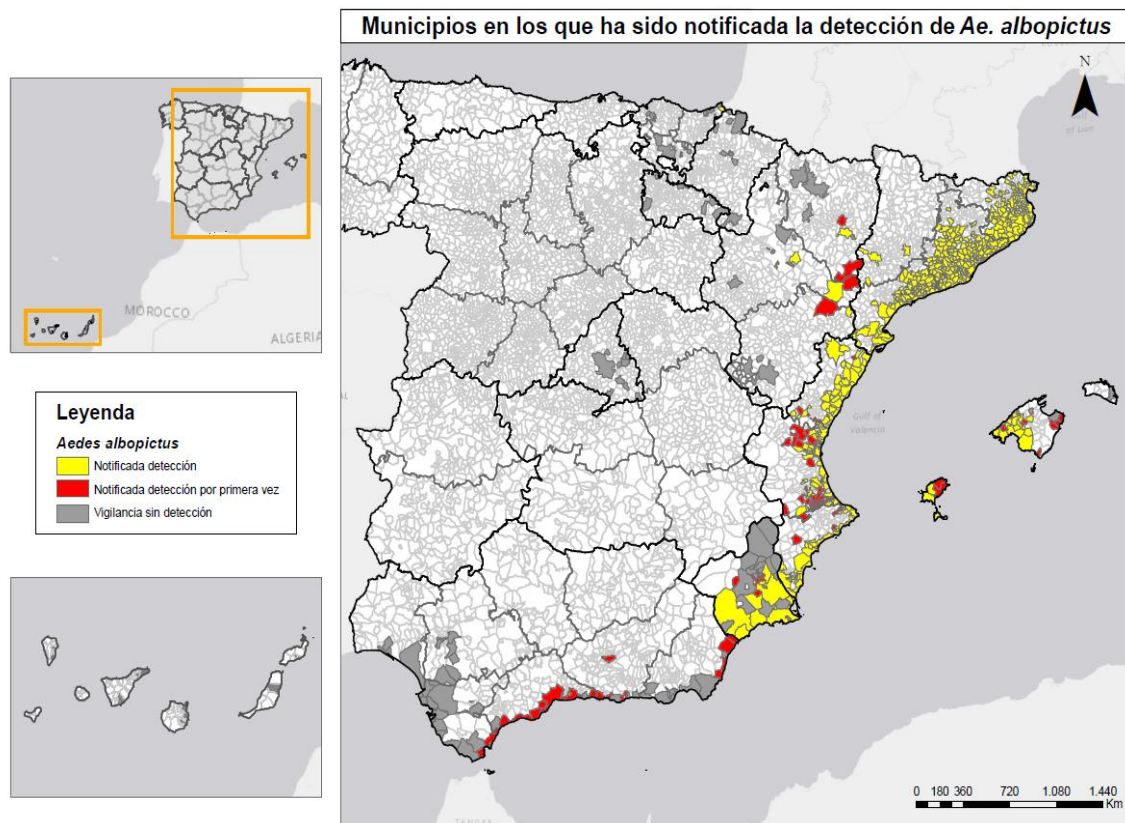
Municipios en los que ha sido notificada la detección de *Ae. albopictus*

MOROCCO
ALGERIA

Leyenda
*Aedes albopictus*
Notificada detección
Notificada detección por primera vez
Vigilancia sin detección

N

Gulf of Valencia

0 180 360 720 1.080 1.440 Km